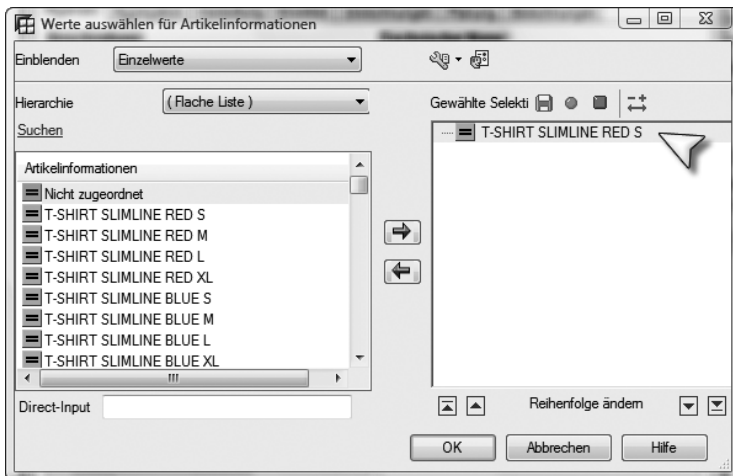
Werte auswählen für Artikelinformationen

Einblenden | Einzelwerte

Hierarchie | ( Flache Liste )

Suchen

Artikelinformationen
Nicht zugeordnet
T-SHIRT SLIMLINE RED S
T-SHIRT SLIMLINE RED M
T-SHIRT SLIMLINE RED L
T-SHIRT SLIMLINE RED XL
T-SHIRT SLIMLINE BLUE S
T-SHIRT SLIMLINE BLUE M
T-SHIRT SLIMLINE BLUE L
T-SHIRT SLIMLINE BLUE XL

Direct-Input

Gewählte Selekti

T-SHIRT SLIMLINE RED S

Reihenfolge ändern

OK | Abbrechen | Hilfe